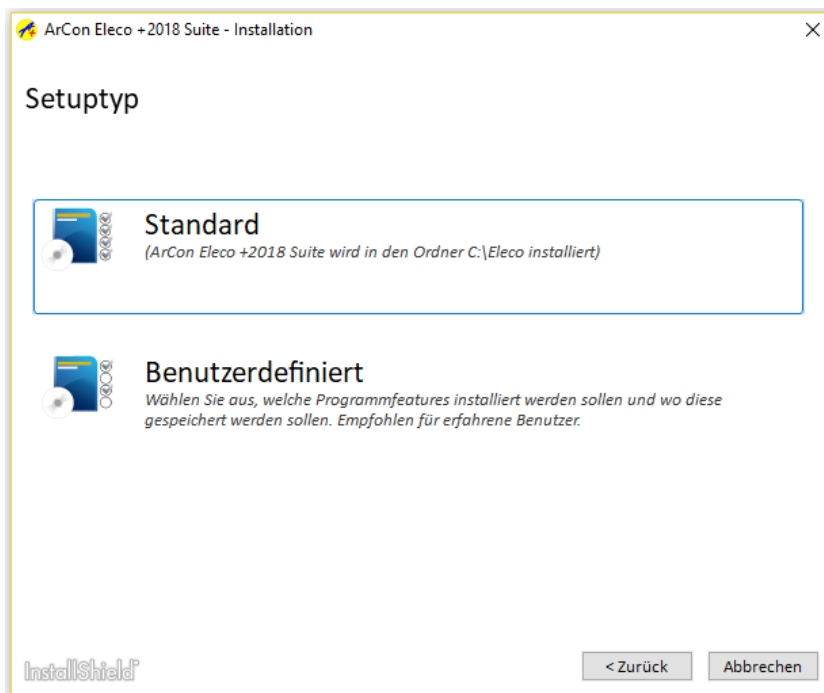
ArCon Eleco +2018 Suite - Installation

Setuptyp

Standard
(ArCon Eleco +2018 Suite wird in den Ordner C:\Eleco installiert)

Benutzerdefiniert
Wählen Sie aus, welche Programmfeatures installiert werden sollen und wo diese gespeichert werden sollen. Empfohlen für erfahrene Benutzer.

InstallShield

< Zurück
Abbrechen